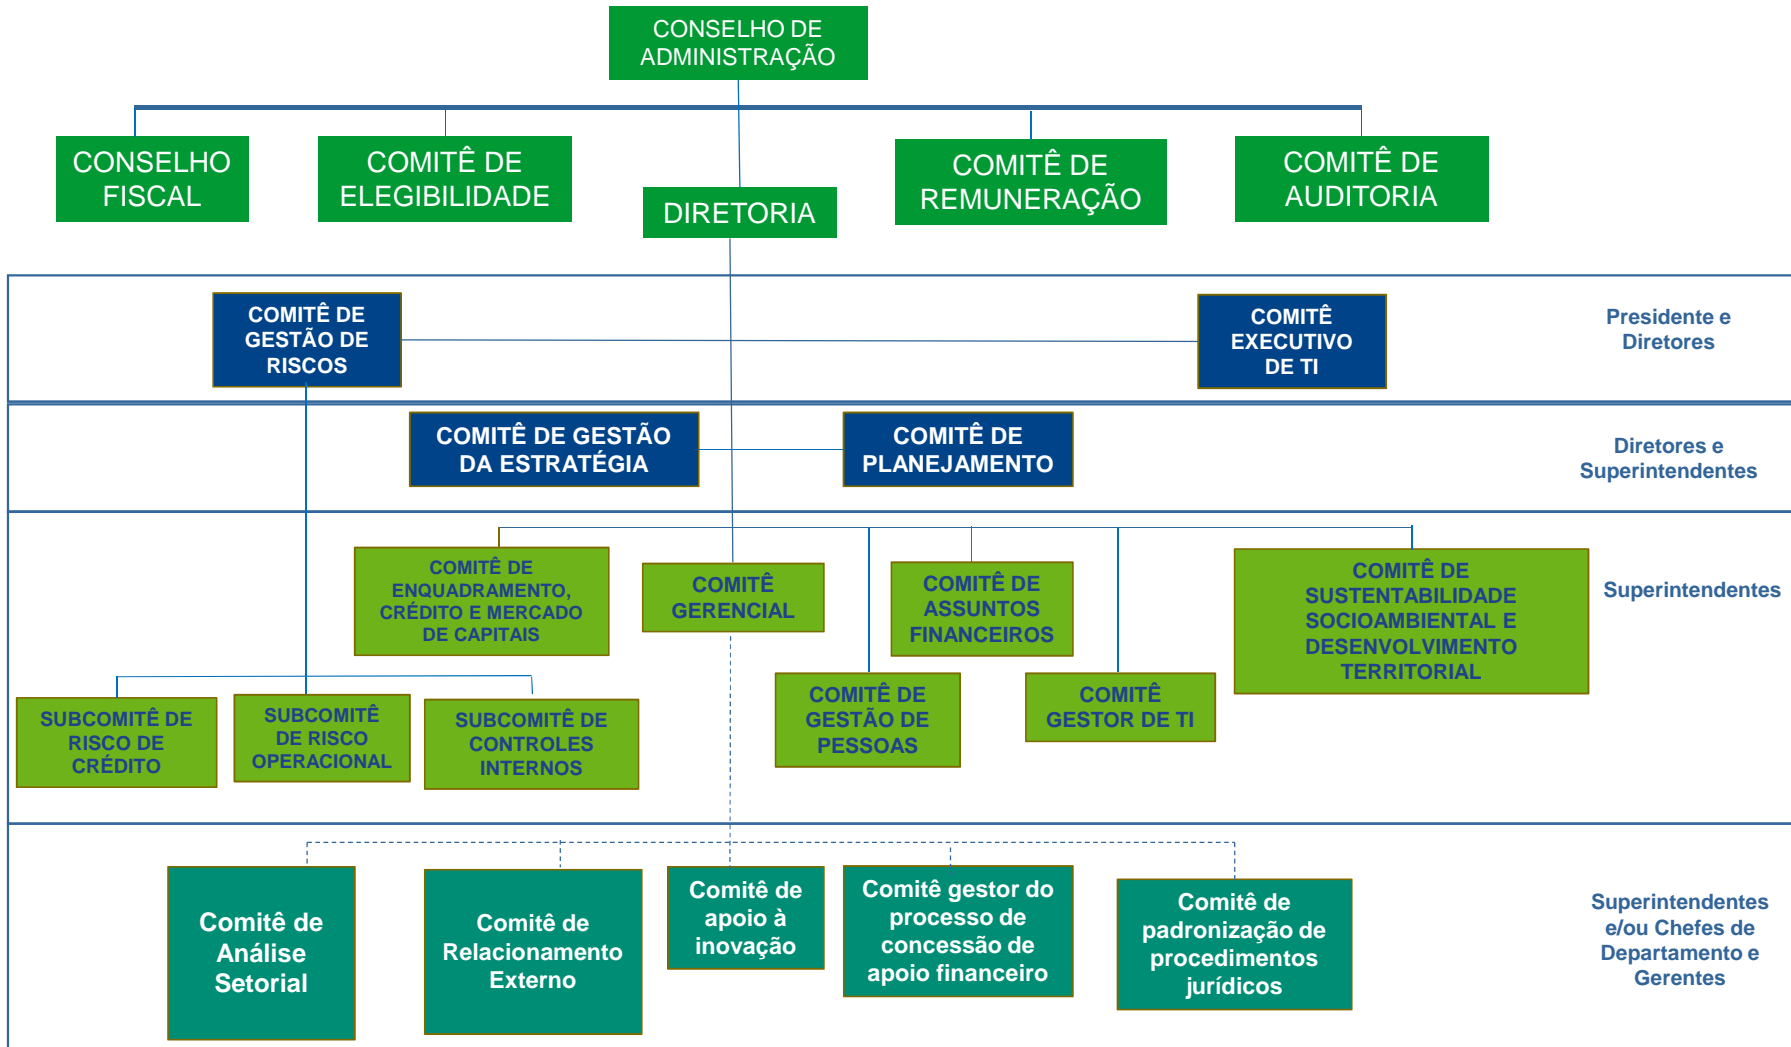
CONSELHO DE ADMINISTRAÇÃO

CONSELHO FISCAL

COMITÊ DE ELEGIBILIDADE

DIRETORIA

COMITÊ DE REMUNERAÇÃO

COMITÊ DE AUDITORIA

COMITÊ DE GESTÃO DE RISCOS

COMITÊ EXECUTIVO DE TI

Presidente e Diretores

COMITÊ DE GESTÃO DA ESTRATÉGIA

COMITÊ DE PLANEJAMENTO

Diretores e Superintendentes

COMITÊ DE ENQUADRAMENTO, CRÉDITO E MERCADO DE CAPITAIS

COMITÊ GERENCIAL

COMITÊ DE ASSUNTOS FINANCEIROS

COMITÊ DE SUSTENTABILIDADE SOCIOAMBIENTAL E DESENVOLVIMENTO TERRITORIAL

Superintendentes

SUBCOMITÊ DE RISCO DE CRÉDITO

SUBCOMITÊ DE RISCO OPERACIONAL

SUBCOMITÊ DE CONTROLES INTERNOS

COMITÊ DE GESTÃO DE PESSOAS

COMITÊ GESTOR DE TI

Comitê de Análise Setorial

Comitê de Relacionamento Externo

Comitê de apoio à inovação

Comitê gestor do processo de concessão de apoio financeiro

Comitê de padronização de procedimentos jurídicos

Superintendentes e/ou Chefes de Departamento e Gerentes